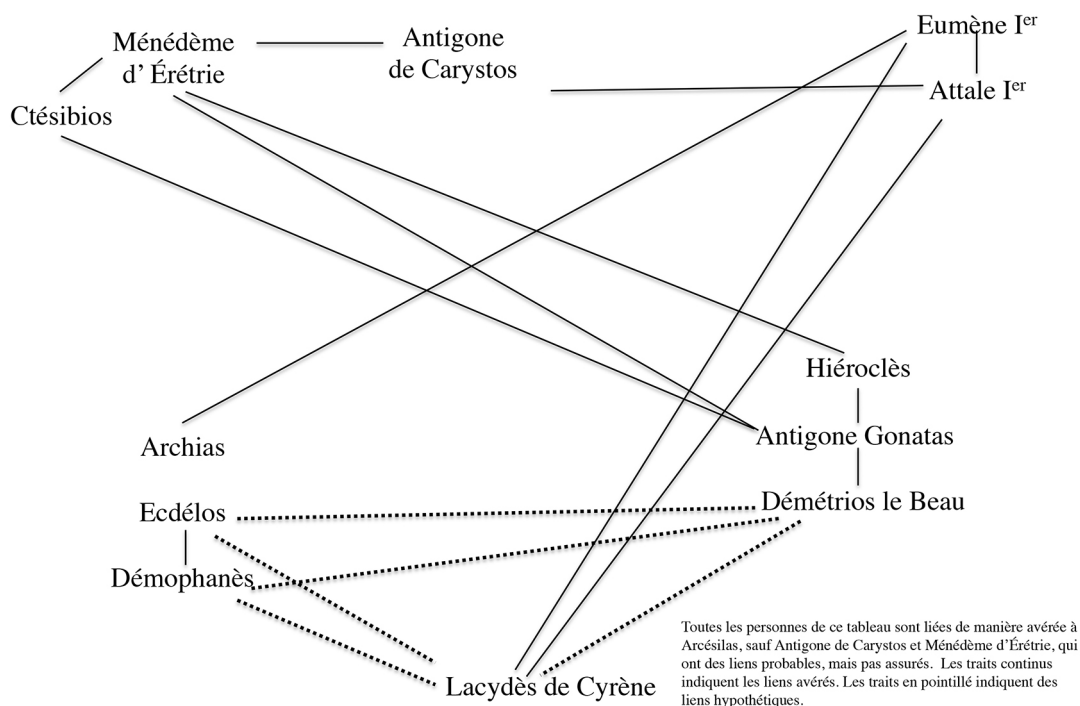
Ménédème d' Érétrie

Antigone de Carystos

Eumène I$^{er}$

Attale I$^{er}$

Ctésibios

Hiéroclès

Antigone Gonatas

Archias

Ecdélos

Démétrios le Beau

Démophanès

Lacydès de Cyrène

Toutes les personnes de ce tableau sont liées de manière avérée à Arcésilas, sauf Antigone de Carystos et Ménédème d'Érétrie, qui ont des liens probables, mais pas assurés. Les traits continus indiquent les liens avérés. Les traits en pointillé indiquent des liens hypothétiques.